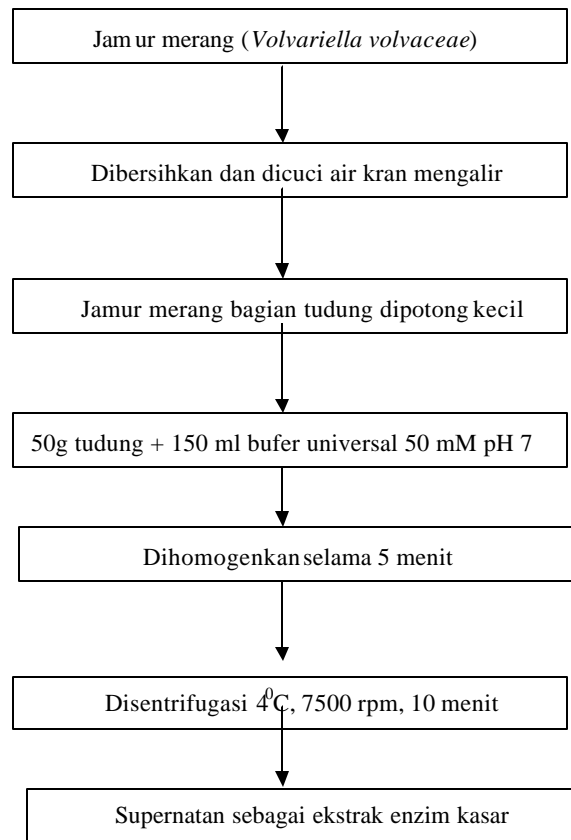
Jamur merang (*Volvariella volvaceae*)

Dibersihkan dan dicuci air kran mengalir

Jamur merang bagian tudung dipotong kecil

50g tudung + 150 ml bufer universal 50 mM pH 7

Dihomogenkan selama 5 menit

Disentrifugasi $4^0C$, 7500 rpm, 10 menit

Supernatan sebagai ekstrak enzim kasar